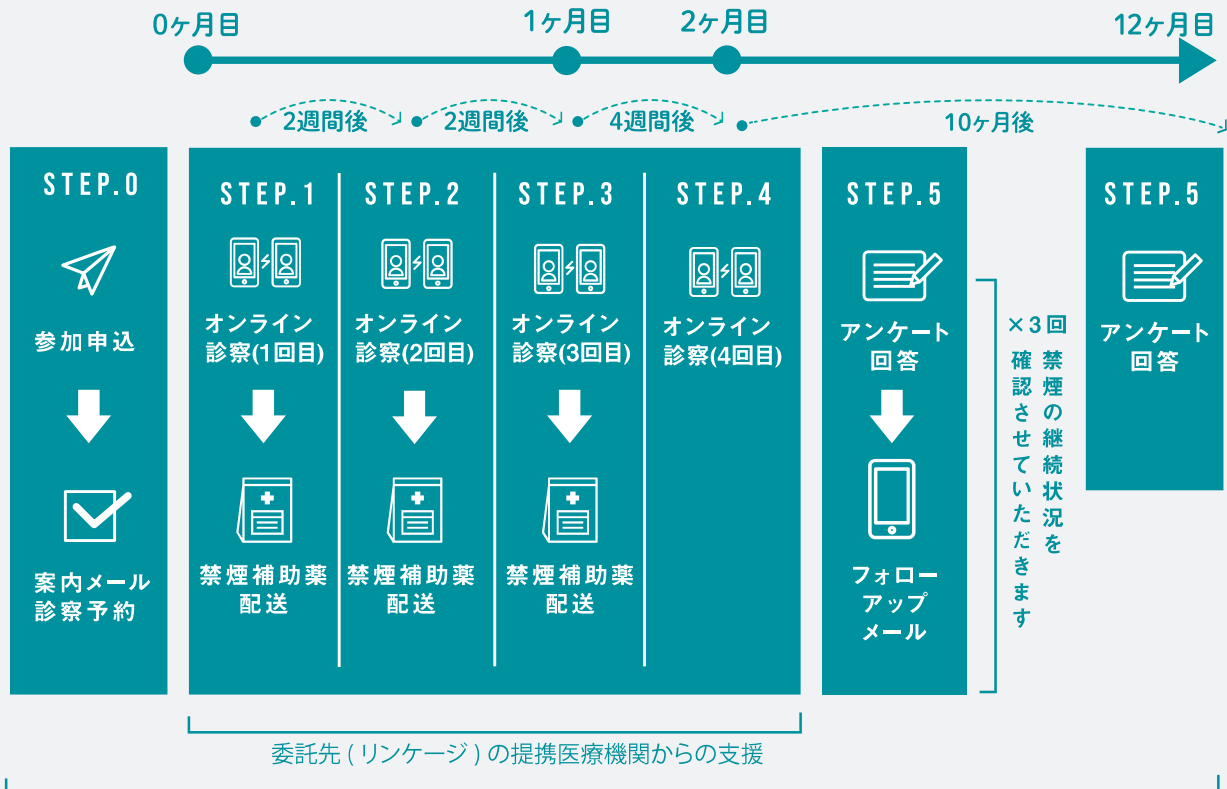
0ヶ月目

1ヶ月目

2ヶ月目

12ヶ月目

2週間後

2週間後

4週間後

10ヶ月後

STEP.0

参加申込

案内メール
診察予約

STEP.1

オンライン
診察(1回目)

禁煙補助薬
配送

STEP.2

オンライン
診察(2回目)

禁煙補助薬
配送

STEP.3

オンライン
診察(3回目)

禁煙補助薬
配送

STEP.4

オンライン
診察(4回目)

STEP.5

アンケート
回答

フォロー
アップ
メール

×3回

禁煙の継続状況を
確認させていただきます

STEP.5

アンケート
回答

委託先(リンケージ)の提携医療機関からの支援